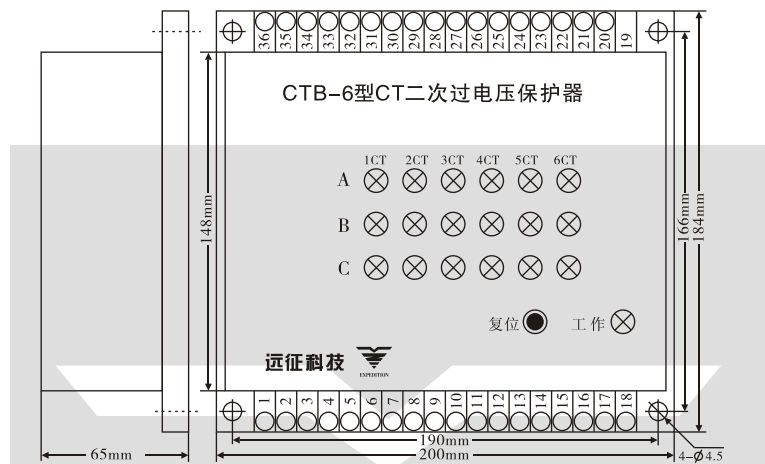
36 35 34 33 32 31 30 29 28 27 26 25 24 23 22 21 20 19

CTB-6型CT二次过电压保护器

1CT 2CT 3CT 4CT 5CT 6CT

A

B

C

复位 工作

远征科技

EXPEDITION

148mm

166mm

184mm

1 2 3 4 5 6 7 8 9 10 11 12 13 14 15 16 17 18

190mm

200mm

65mm

4-$\phi$4.5